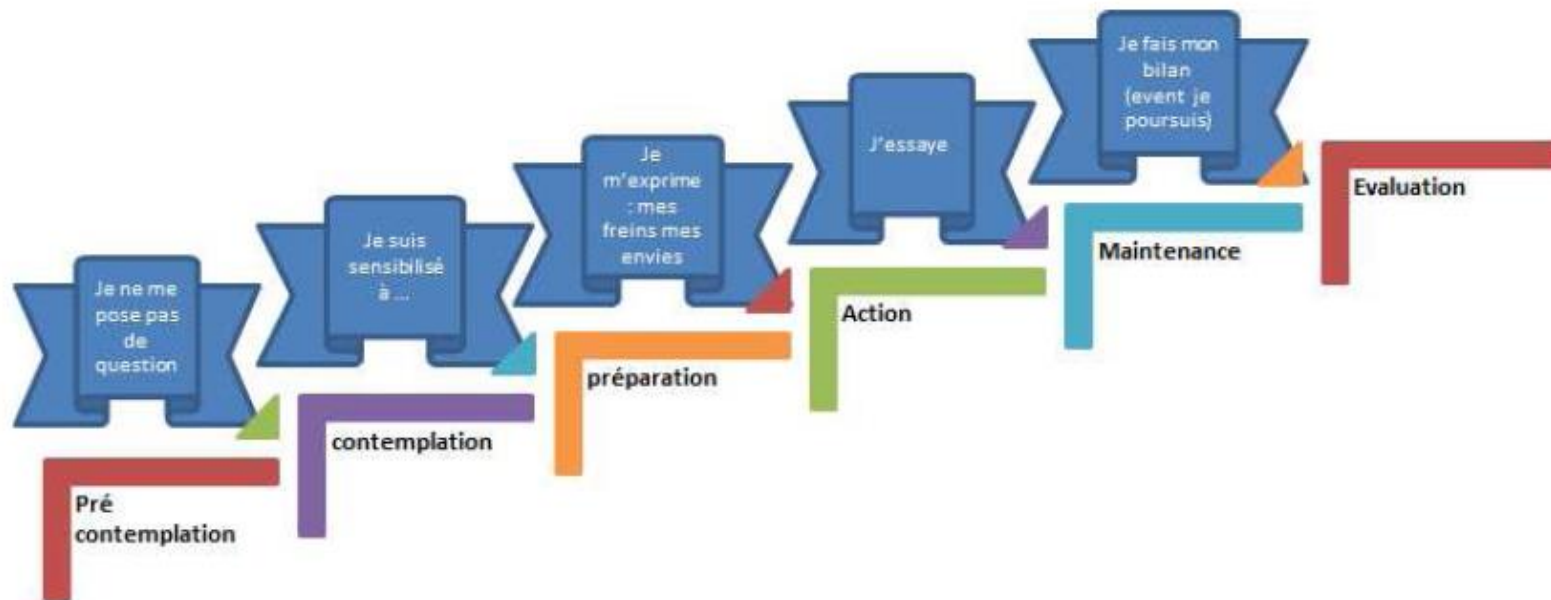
Je ne me pose pas de question

Pré contemplation

Je suis sensibilisé à ...

contemplation

Je m'exprime : mes freins mes envies

préparation

J'essaye

Action

Je fais mon bilan (event je poursuis)

Maintenance

Evaluation